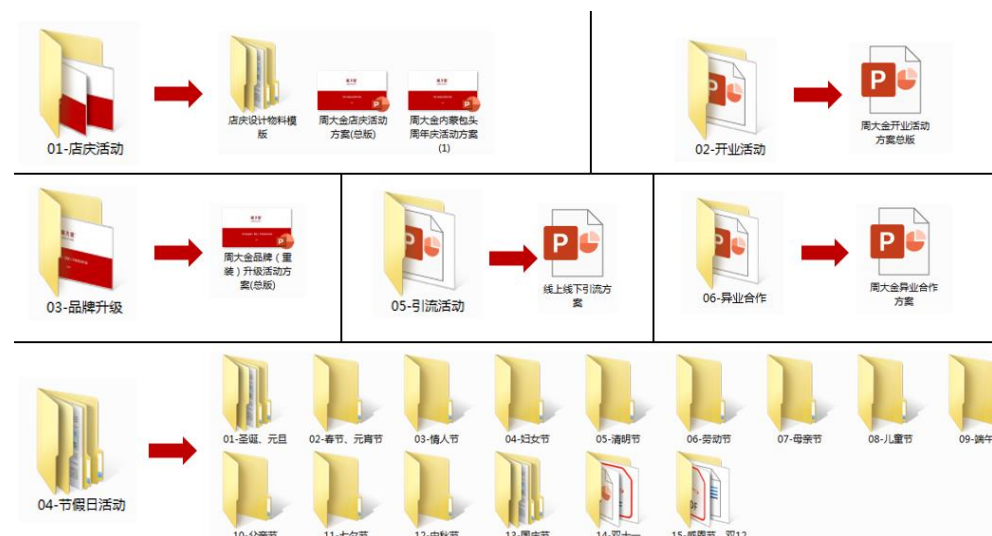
01-店庆活动

店庆设计物料模版

周大金店庆活动方案(总版)

周大金内蒙包头周年庆活动方案(1)

02-开业活动

周大金开业活动方案总版

03-品牌升级

周大金品牌（重装）升级活动方案(总版)

05-引流活动

线上线下引流方案

06-异业合作

周大金异业合作方案

04-节假日活动

01-圣诞、元旦

02-春节、元宵节

03-情人节

04-妇女节

05-清明节

06-劳动节

07-母亲节

08-儿童节

09-端午

10-父亲节

11-七夕节

12-中秋节

13-国庆节

14-双十一

15-感恩节、双12